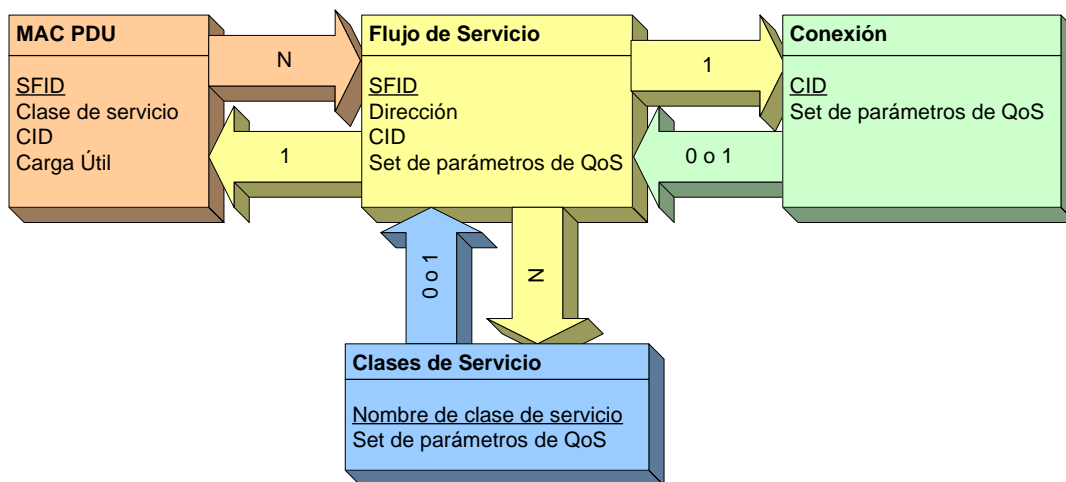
MAC PDU

SFID
Clase de servicio
CID
Carga Útil

N

1

Flujo de Servicio

SFID
Dirección
CID
Set de parámetros de QoS

1

0 o 1

Conexión

CID
Set de parámetros de QoS

0 o 1

N

Clases de Servicio

Nombre de clase de servicio
Set de parámetros de QoS